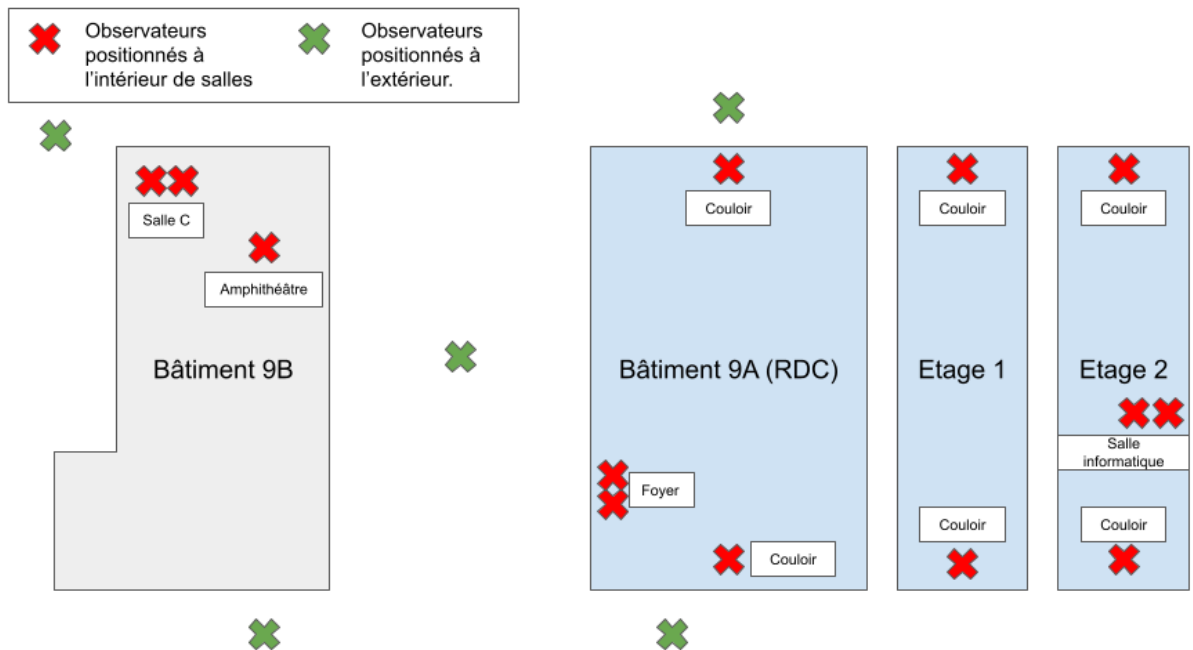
Observateurs positionnés à l'intérieur de salles

Observateurs positionnés à l'extérieur.

Salle C

Amphithéâtre

Bâtiment 9B

Couloir

Bâtiment 9A (RDC)

Foyer

Couloir

Couloir

Etage 1

Couloir

Couloir

Etage 2

Salle informatique

Couloir